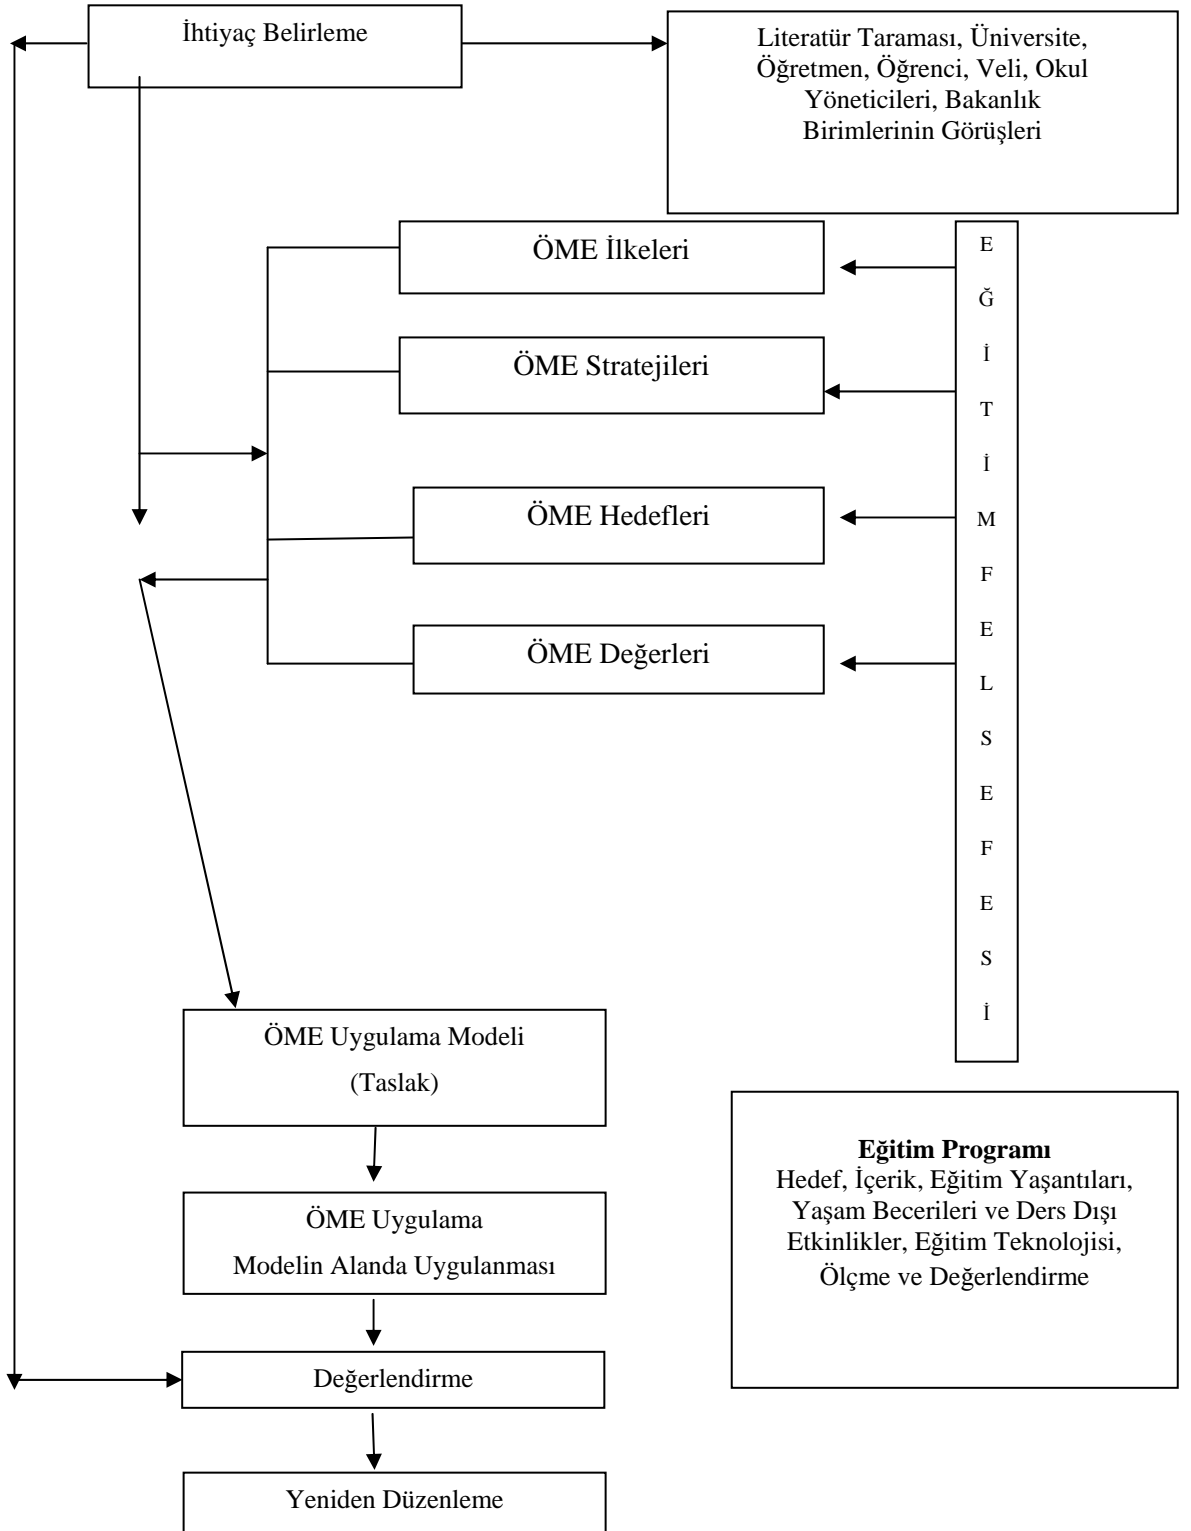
İhtiyaç Belirleme

Literatür Taraması, Üniversite, Öğretmen, Öğrenci, Veli, Okul Yöneticileri, Bakanlık Birimlerinin Görüşleri

ÖME İlkeleri

ÖME Stratejileri

ÖME Hedefleri

ÖME Değerleri

E Ğ İ T İ M F E L S E F E S İ

ÖME Uygulama Modeli
(Taslak)

ÖME Uygulama
Modelin Alanda Uygulanması

Değerlendirme

Yeniden Düzenleme

**Eğitim Programı**
Hedef, İçerik, Eğitim Yaşantıları, Yaşam Becerileri ve Ders Dışı Etkinlikler, Eğitim Teknolojisi, Ölçme ve Değerlendirme